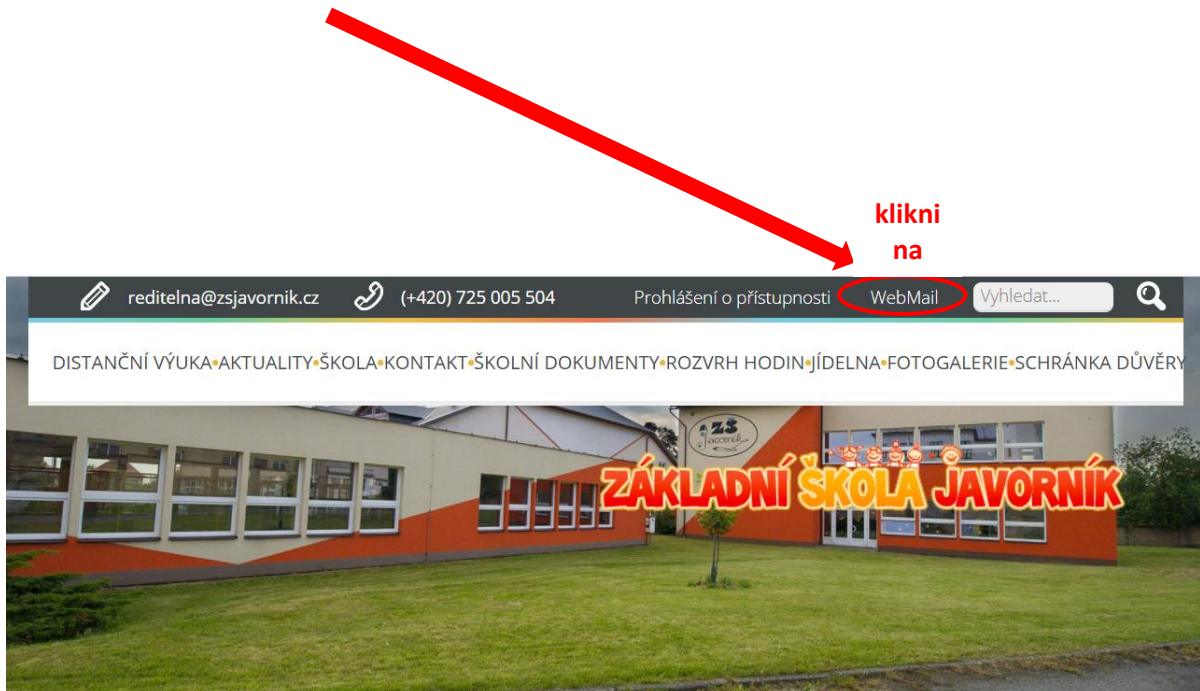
klikni na

reditelna@zsjavornik.cz (+420) 725 005 504 Prohlášení o přístupnosti WebMail Vyhledat...

DISTANČNÍ VÝUKA • AKTUALITY • ŠKOLA • KONTAKT • ŠKOLNÍ DOKUMENTY • ROZVRH HODIN • JÍDELNA • FOTOGALERIE • SCHRÁNKA DŮVĚRY

ZŠ Javorník

ZÁKLADNÍ ŠKOLA JAVORNÍK